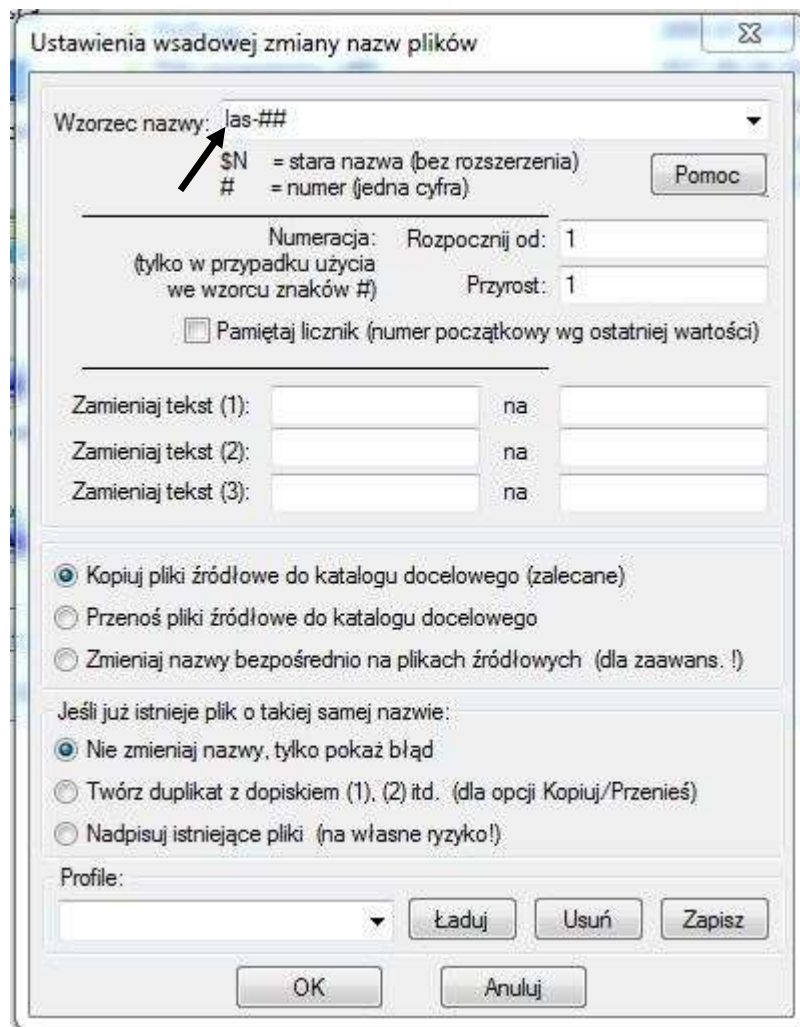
Ustawienia wsadowej zmiany nazw plików

Wzorzec nazwy: las-##

$N = stara nazwa (bez rozszerzenia)
# = numer (jedna cyfra)

Pomoc

Numeracja:
(tylko w przypadku użycia we wzorcu znaków #)

Rozpocznij od: 1

Przyrost: 1

Pamiętaj licznik (numer początkowy wg ostatniej wartości)

Zamieniaj tekst (1): na
Zamieniaj tekst (2): na
Zamieniaj tekst (3): na

Kopiuj pliki źródłowe do katalogu docelowego (zalecane)
Przenoś pliki źródłowe do katalogu docelowego
Zmieniaj nazwy bezpośrednio na plikach źródłowych (dla zaawans. !)

Jeśli już istnieje plik o takiej samej nazwie:
Nie zmieniaj nazwy, tylko pokaż błąd
Twórz duplikat z dopiskiem (1), (2) itd. (dla opcji Kopiuj/Przenieś)
Nadpisuj istniejące pliki (na własne ryzyko!)

Profile:
Ładuj Usuń Zapisz

OK Anuluj